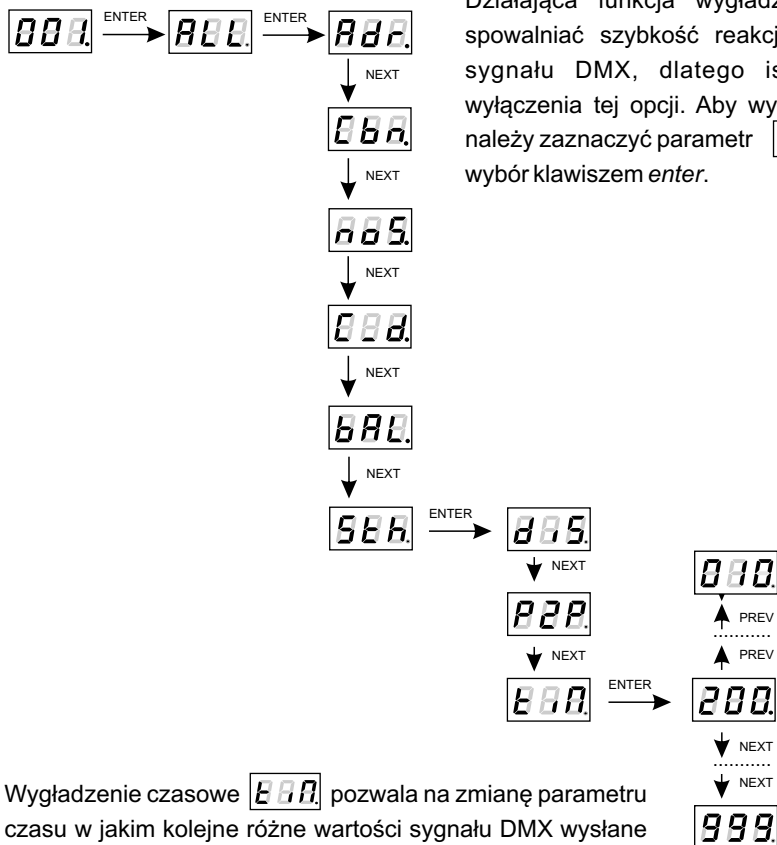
001 ENTER ALL ENTER Adr

NEXT

Cbn

NEXT

noS

NEXT

C_d

NEXT

bAL

NEXT

Sth ENTER dIS

NEXT

P2P

NEXT

tIn ENTER 200

010

PREV

PREV

NEXT

NEXT

999

Działająca funkcja wygładz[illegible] spowalniać szybkość reakcj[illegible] sygnału DMX, dlatego is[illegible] wyłączenia tej opcji. Aby wy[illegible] należy zaznaczyć parametr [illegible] wybór klawiszem enter.

Wygładzenie czasowe tIn pozwala na zmianę parametru czasu w jakim kolejne różne wartości sygnału DMX wysłane